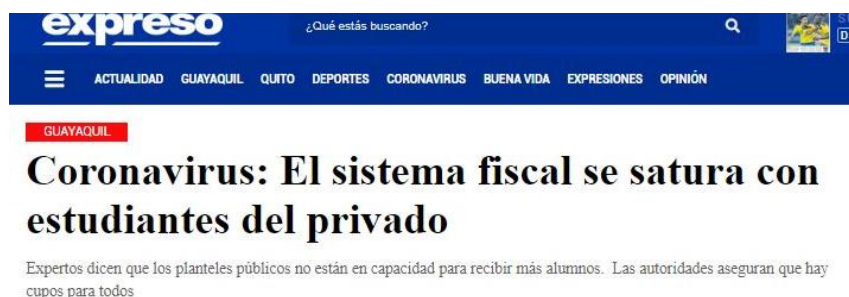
expreso

¿Qué estás buscando?

ACTUALIDAD GUAYAQUIL QUITO DEPORTES CORONAVIRUS BUENA VIDA EXPRESIONES OPINIÓN

GUAYAQUIL

Coronavirus: El sistema fiscal se satura con estudiantes del privado

Expertos dicen que los planteles públicos no están en capacidad para recibir más alumnos. Las autoridades aseguran que hay cupos para todos